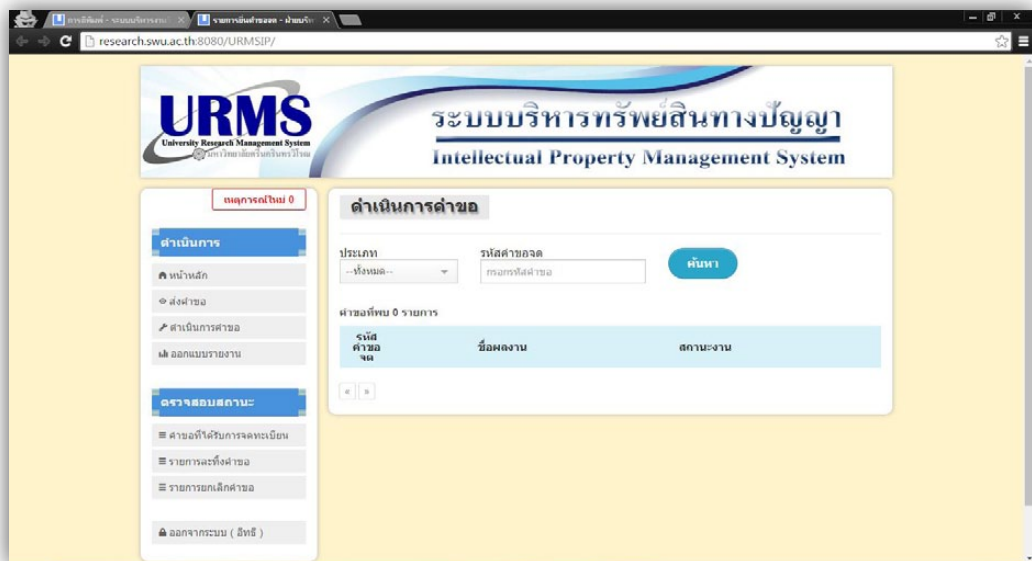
การพิมพ์ - ระบบบริหารงาน | รายการยื่นคำขอจด - ฝ่ายบริ

research.swu.ac.th:8080/URMSIP/

URMS
University Research Management System
มหาวิทยาลัยศรีนครินทรวิโรฒ

ระบบบริหารทรัพย์สินทางปัญญา
Intellectual Property Management System

เหตุการณ์ใหม่ 0

ดำเนินการ

หน้าหลัก
ส่งคำขอ
ดำเนินการคำขอ
ออกแบบรายงาน

ตรวจสอบสถานะ

คำขอที่ได้รับการจดทะเบียน
รายการละทิ้งคำขอ
รายการยกเลิกคำขอ

ออกจากระบบ ( อัทธิ )

ดำเนินการคำขอ

ประเภท
--ทั้งหมด--

รหัสคำขอจด
กรอกรหัสคำขอ

ค้นหา

คำขอที่พบ 0 รายการ

| รหัสคำขอจด | ชื่อผลงาน | สถานะงาน |
|---|---|---|

« »